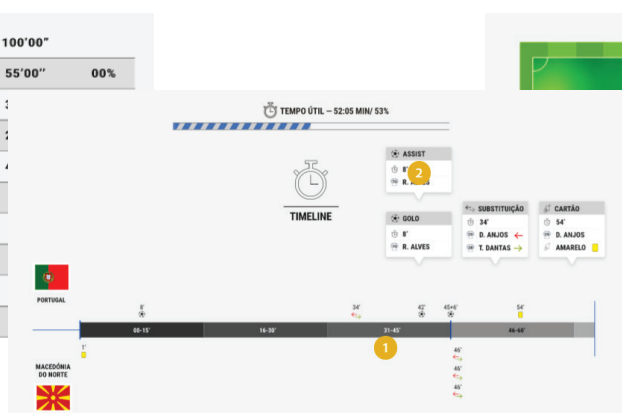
100'00"

55'00" 00%

TEMPO ÚTIL – 52:05 MIN/ 53%

TIMELINE

ASSIST
8'
R. ALVES

2

GOLO
8'
R. ALVES

SUBSTITUIÇÃO
34'
D. ANJOS
T. DANTAS

CARTÃO
54'
D. ANJOS
AMARELO

PORTUGAL

8'
34'
42'
45+6'
54'

00-15'
16-30'
31-45'
46-60'

1'

1

46'
46'
46'

MACEDÓNIA DO NORTE